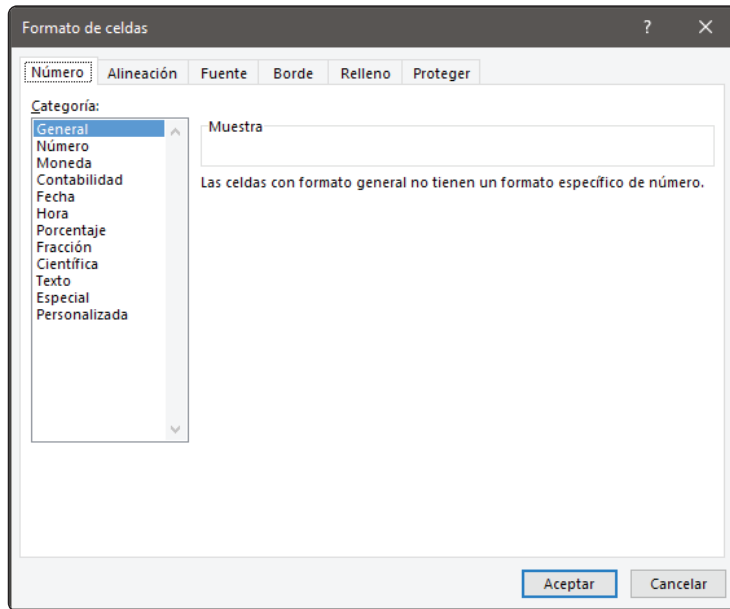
Formato de celdas
?
✕
Número
Alineación
Fuente
Borde
Relleno
Proteger
Categoría:
General
Número
Moneda
Contabilidad
Fecha
Hora
Porcentaje
Fracción
Científica
Texto
Especial
Personalizada
Muestra
Las celdas con formato general no tienen un formato específico de número.
Aceptar
Cancelar